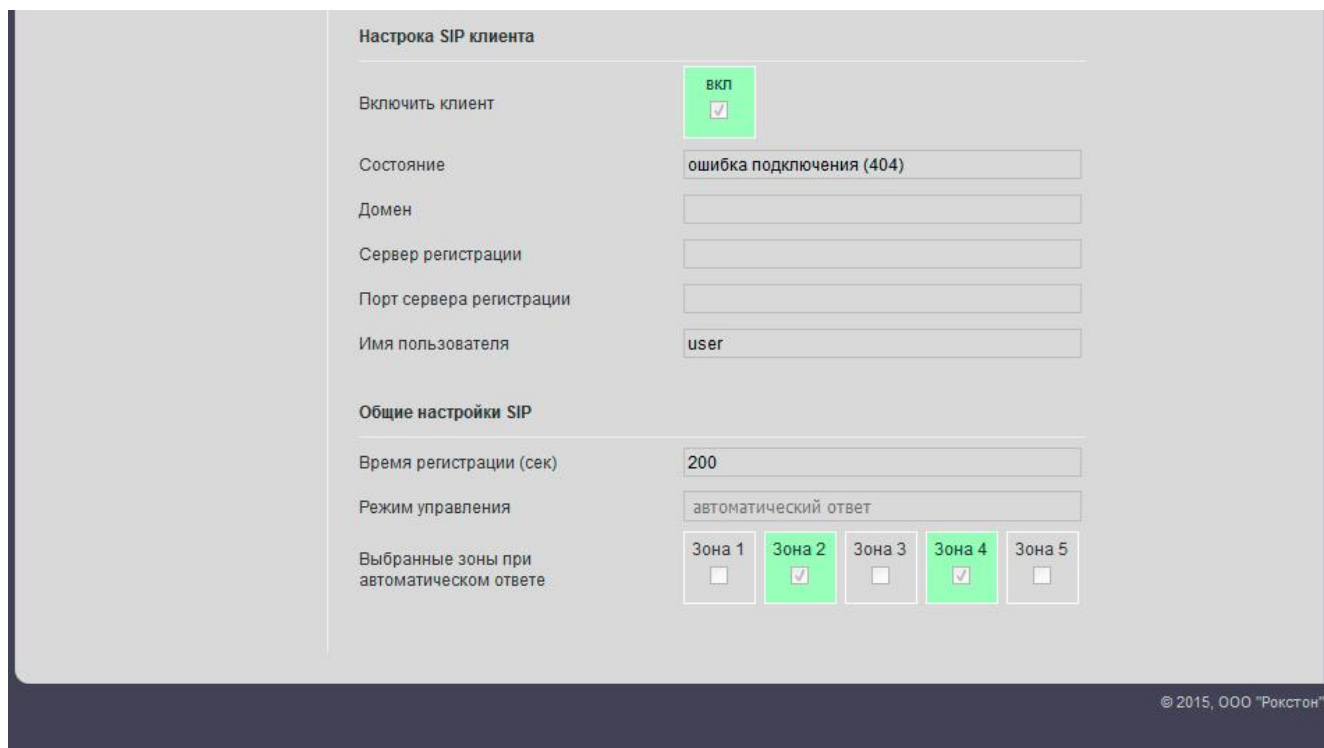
Настрока SIP клиента

Включить клиент
вкл

Состояние
ошибка подключения (404)

Домен

Сервер регистрации

Порт сервера регистрации

Имя пользователя
user

Общие настройки SIP

Время регистрации (сек)
200

Режим управления
автоматический ответ

Выбранные зоны при автоматическом ответе
Зона 1
Зона 2
Зона 3
Зона 4
Зона 5

© 2015, ООО "Рокстон"